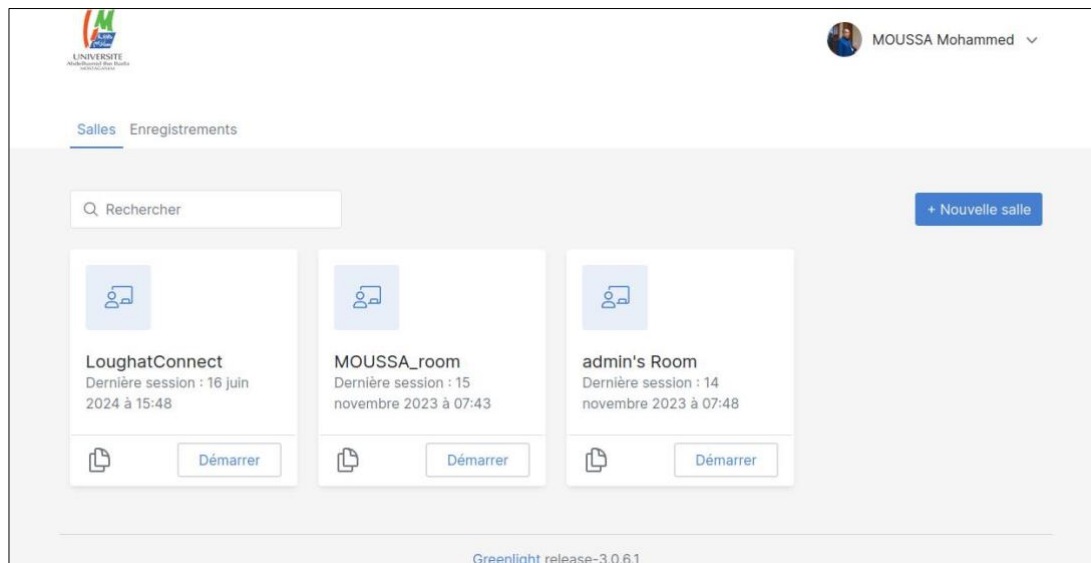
UNIVERSITE
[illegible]

MOUSSA Mohammed

Salles Enregistrements

Rechercher

+ Nouvelle salle

LoughatConnect
Dernière session : 16 juin 2024 à 15:48

Démarrer

MOUSSA_room
Dernière session : 15 novembre 2023 à 07:43

Démarrer

admin's Room
Dernière session : 14 novembre 2023 à 07:48

Démarrer

Greenlight release-3.0.6.1